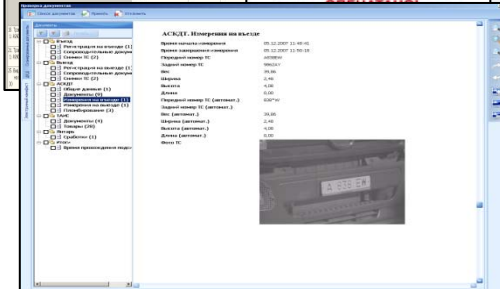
Проверка документов

Поиск документов   Принять   Отклонить

Документы

Въезд
Регистрация на въезде (1)
Сопроводительные документы
Снимки ТС (2)
Выезд
Регистрация на выезде (1)
Сопроводительные документы
Снимки ТС (2)
АСКДТ
Общие данные (1)
Документы (5)
Измерения на въезде (1)
Измерения на выезде (1)
Пломбирование (2)
ТАФ
Документы (5)
Товары (26)
Весы (1)
Акты
Прибытие (1)
Итоги
Время прохождения под

АСКДТ. Измерения на въезде

| | |
|---|---|
| Время начала измерения | 05.12.2007 11:48:41 |
| Время завершения измерения | 05.12.2007 11:50:18 |
| Передний номер ТС | А898ВМ |
| Задний номер ТС | ВВ6247 |
| Вес | 39,86 |
| Ширина | 2,48 |
| Высота | 4,00 |
| Длина | 0,00 |
| Передний номер ТС (автомат.) | 8387ЮУ |
| Задний номер ТС (автомат.) | |
| Вес (автомат.) | 39,86 |
| Ширина (автомат.) | 2,48 |
| Высота (автомат.) | 4,00 |
| Длина (автомат.) | 0,00 |
| Фото ТС | |